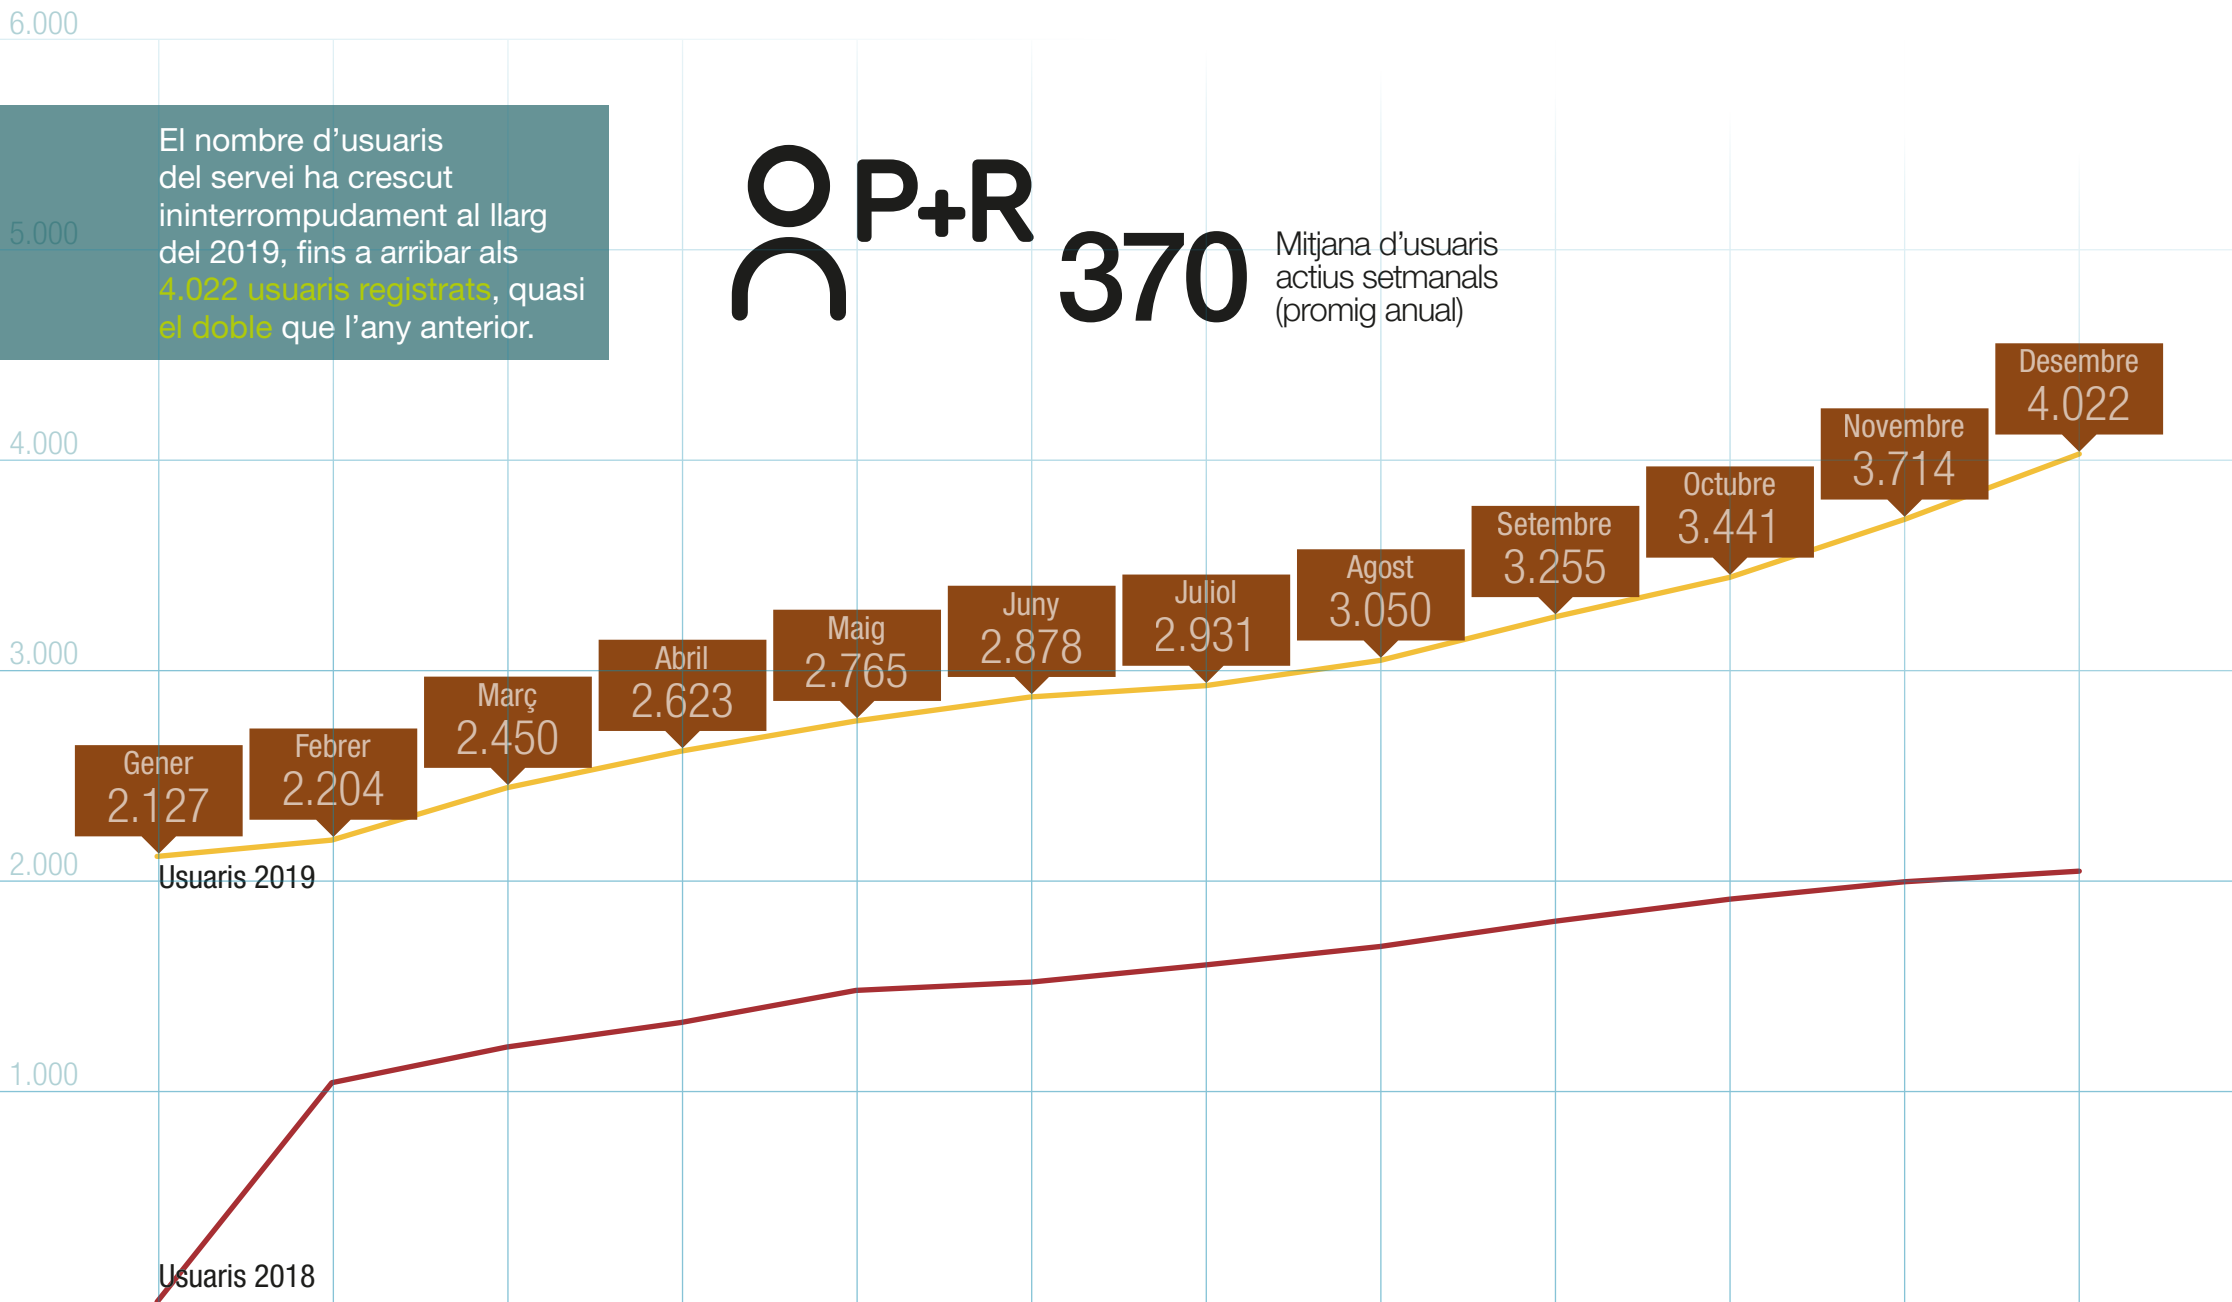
6.000

El nombre d'usuaris del servei ha crescut ininterrompudament al llarg del 2019, fins a arribar als 4.022 usuaris registrats, quasi el doble que l'any anterior.

5.000

P+R

370 Mitjana d'usuaris actius setmanals (promig anual)

4.000

3.000

2.000

1.000

| Gener | Febrer | Març | Abril | Maig | Juny | Juliol | Agost | Setembre | Octubre | Novembre | Desembre |
|---|---|---|---|---|---|---|---|---|---|---|---|
| 2.127 | 2.204 | 2.450 | 2.623 | 2.765 | 2.878 | 2.931 | 3.050 | 3.255 | 3.441 | 3.714 | 4.022 |

Usuaris 2019

Usuaris 2018